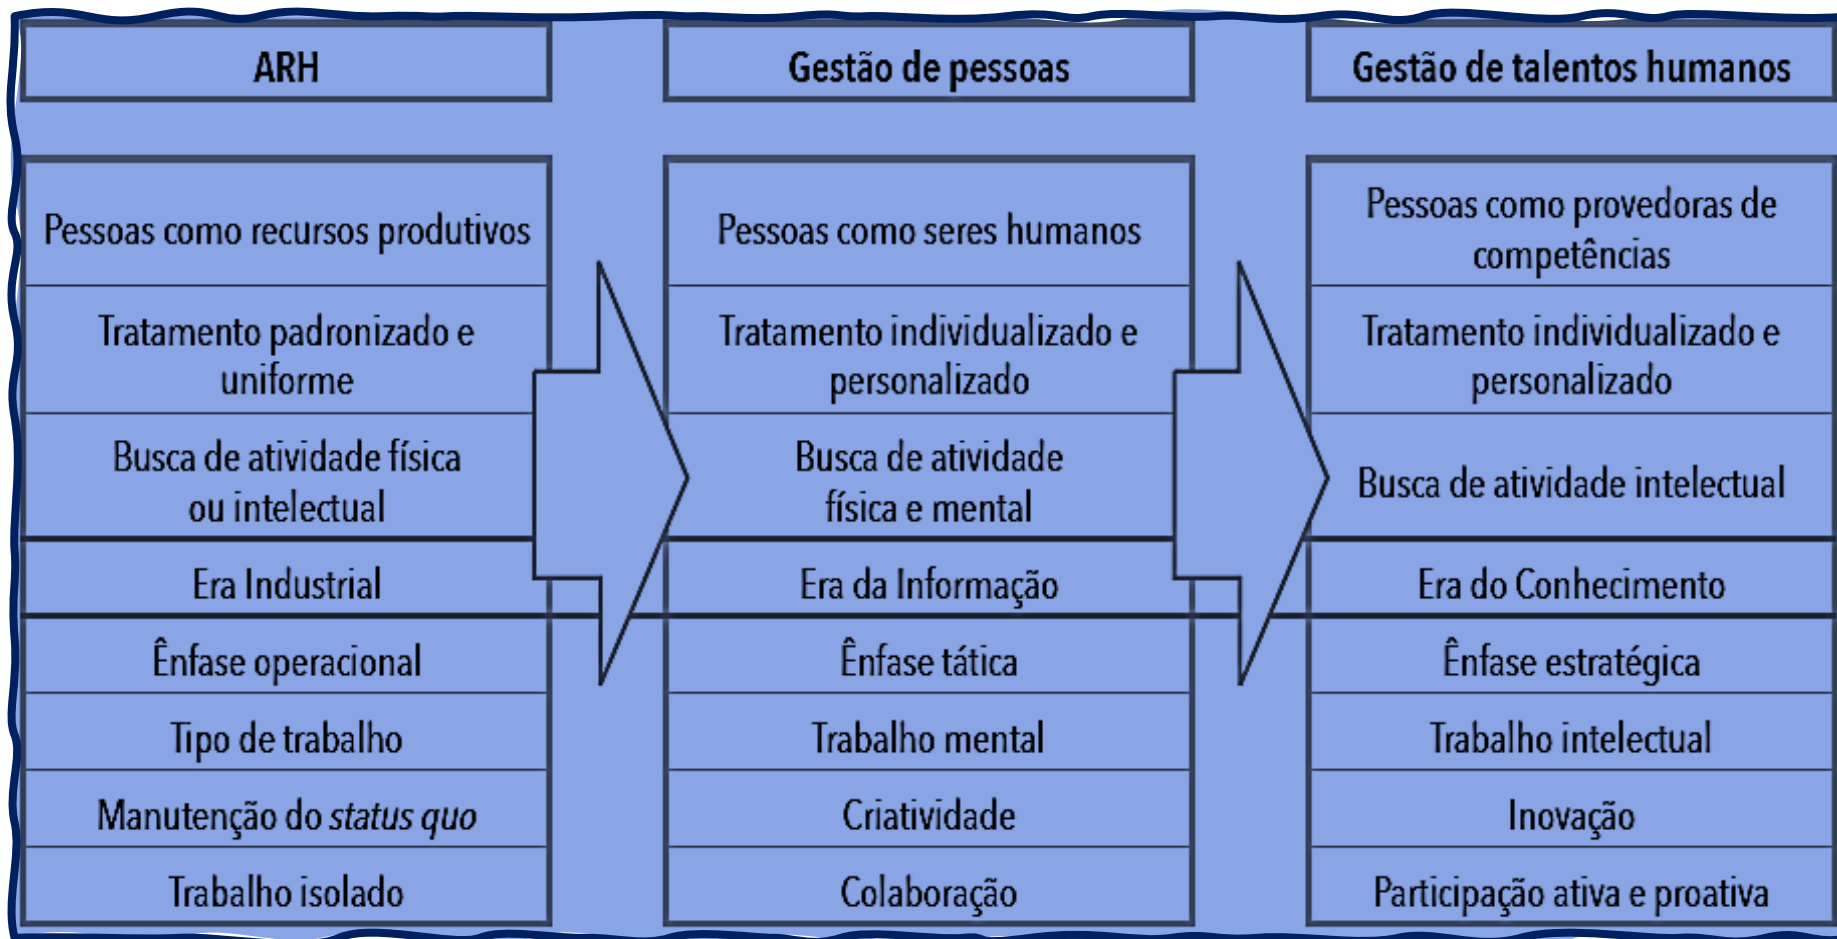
| ARH | Gestão de pessoas | Gestão de talentos humanos |
|---|---|---|
| Pessoas como recursos produtivos | Pessoas como seres humanos | Pessoas como provedoras de competências |
| Tratamento padronizado e uniforme | Tratamento individualizado e personalizado | Tratamento individualizado e personalizado |
| Busca de atividade física ou intelectual | Busca de atividade física e mental | Busca de atividade intelectual |
| Era Industrial | Era da Informação | Era do Conhecimento |
| Ênfase operacional | Ênfase tática | Ênfase estratégica |
| Tipo de trabalho | Trabalho mental | Trabalho intelectual |
| Manutenção do *status quo* | Criatividade | Inovação |
| Trabalho isolado | Colaboração | Participação ativa e proativa |